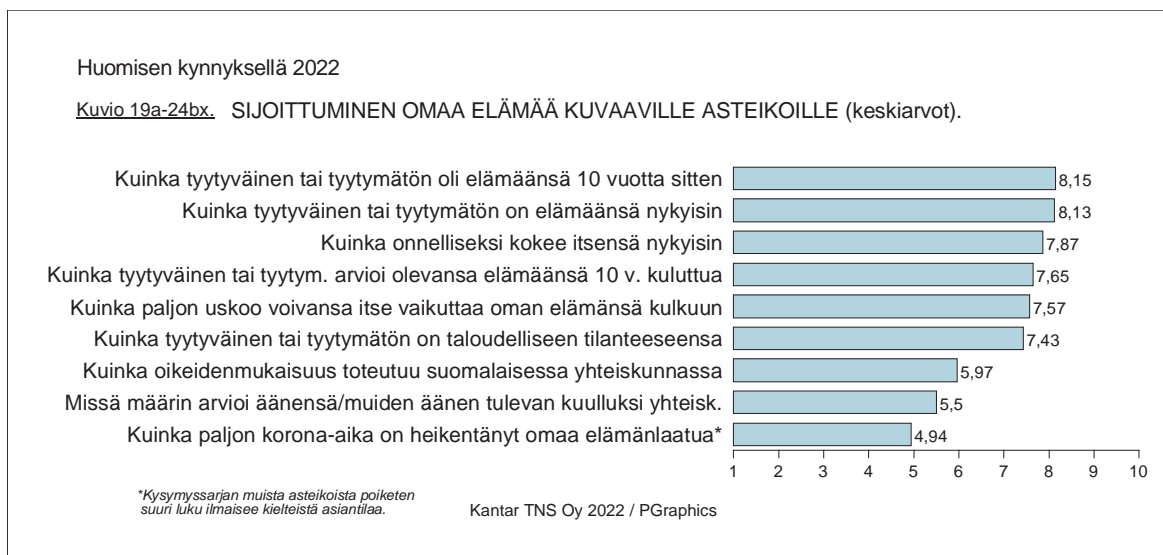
Huomisen kynnyksellä 2022

Kuvio 19a-24bx. SIJOITTUMINEN OMAA ELÄMÄÄ KUVAAVILLE ASTEIKOILLE (keskiarvot).

Kuinka tyytyväinen tai tyytymätön oli elämäänsä 10 vuotta sitten 8,15
Kuinka tyytyväinen tai tyytymätön on elämäänsä nykyisin 8,13
Kuinka onnelliseksi kokee itsensä nykyisin 7,87
Kuinka tyytyväinen tai tyytym. arvioi olevansa elämäänsä 10 v. kuluttua 7,65
Kuinka paljon uskoo voivansa itse vaikuttaa oman elämänsä kulkuun 7,57
Kuinka tyytyväinen tai tyytymätön on taloudelliseen tilanteeseensa 7,43
Kuinka oikeidenmukaisuus toteutuu suomalaisessa yhteiskunnassa 5,97
Missä määrin arvioi äänensä/muiden äänen tulevan kuulluksi yhteisk. 5,5
Kuinka paljon korona-aika on heikentänyt omaa elämänlaatua* 4,94

1 2 3 4 5 6 7 8 9 10

*Kysymyssarjan muista asteikoista poiketen suuri luku ilmaisee kielteistä asiantilaa.

Kantar TNS Oy 2022 / PGraphics